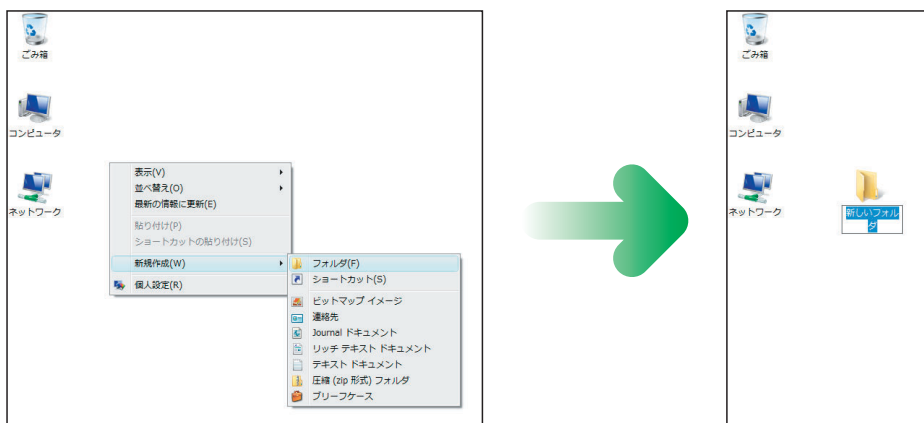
ごみ箱

コンピュータ

ネットワーク

表示(V)
並べ替え(O)
最新の情報に更新(E)
貼り付け(P)
ショートカットの貼り付け(S)
新規作成(W)
個人設定(R)

フォルダ(F)
ショートカット(S)
ビットマップ イメージ
連絡先
Journal ドキュメント
リッチ テキスト ドキュメント
テキスト ドキュメント
圧縮 (zip 形式) フォルダ
ブリーフケース

ごみ箱

コンピュータ

ネットワーク

新しいフォルダ